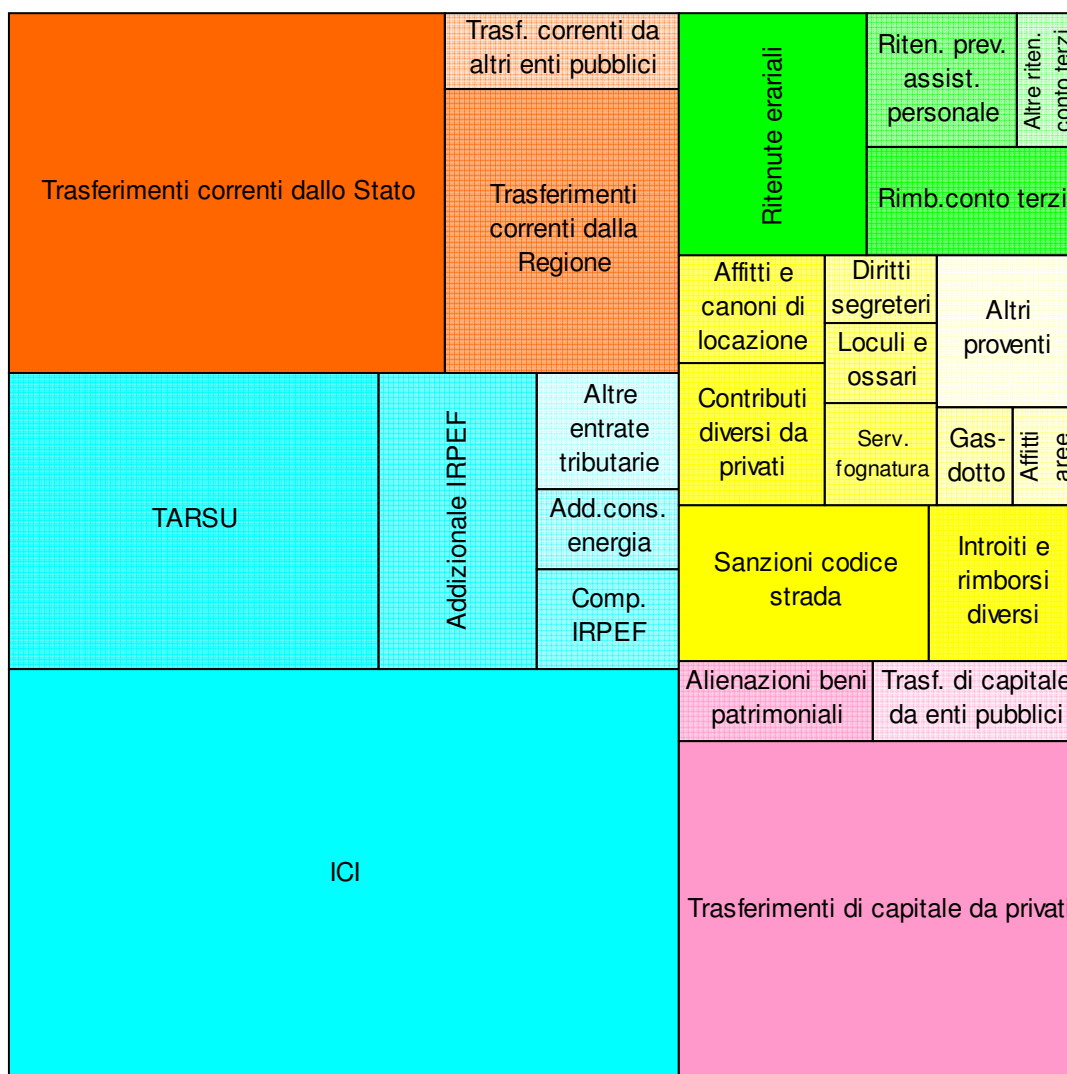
Trasferimenti correnti dallo Stato

Trasf. correnti da altri enti pubblici

Trasferimenti correnti dalla Regione

Ritenute erariali

Riten. prev. assist. personale

Altre riten. conto terzi

Rimb.conto terzi

Affitti e canoni di locazione

Diritti segreteri

Loculi e ossari

Altri proventi

Contributi diversi da privati

Serv. fognatura

Gas-dotto

Affitti aree

TARSU

Addizionale IRPEF

Altre entrate tributarie

Add.cons. energia

Comp. IRPEF

Sanzioni codice strada

Introiti e rimborsi diversi

Alienazioni beni patrimoniali

Trasf. di capitale da enti pubblici

ICI

Trasferimenti di capitale da privati